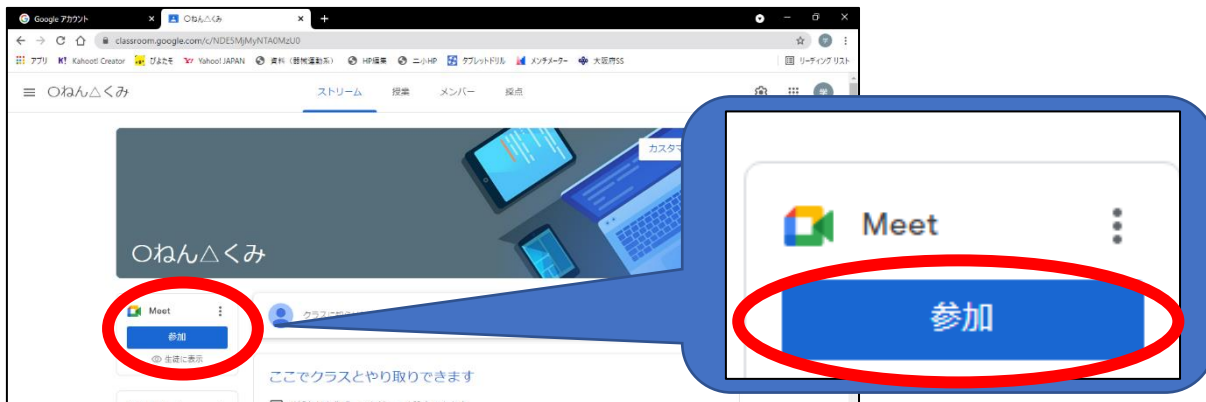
Google アカウント
○ねん△くみ
classroom.google.com/c/NDE5MjMyNTA0MzU0
アプリ Kahoot! Creator ぴよたそ Yahoo! JAPAN 資料（替補運動系） HP編集 ニ小HP タブレットドリル メンチメーター 大阪府SS
リーディング リスト
○ねん△くみ
ストリーム 授業 メンバー 採点
カスタマ
○ねん△くみ
Meet
参加
生徒に表示
クラスに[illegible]
ここでクラスとやり取りできます
Meet
参加